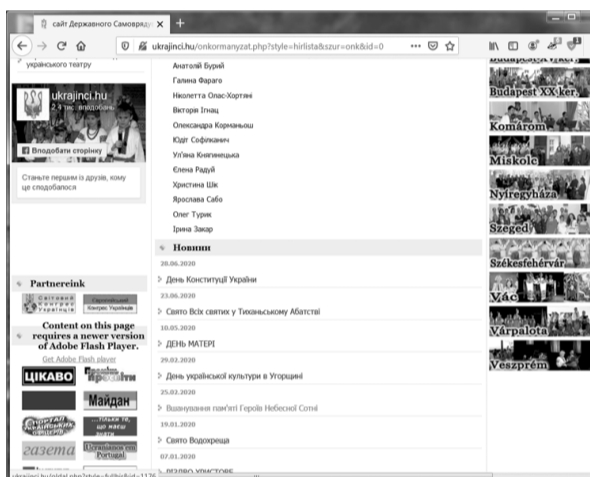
сайт Державного Самовряду ×
+
ukrajinci.hu/onkormanyzat.php?style=hirlista&szur=onk&id=0
українського театру
ukrajinci.hu
2,4 тис. вподобань
Вподобати сторінку
Станьте першим із друзів, кому це сподобалося
Partnereink
Світовий Конґрес Українців
Європейський Конгрес Українців
Content on this page requires a newer version of Adobe Flash Player.
Get Adobe Flash player
ЦІКАВО
Майдан
газета
Анатолій Бурий
Галина Фараго
Ніколетта Олас-Хортяні
Вікторія Ігнац
Олександра Корманьош
Юдіт Софлканич
Уляна Кнапинецька
Єлена Радуй
Христина Шік
Ярослава Сабо
Олег Турик
Ірина Закар
Новини
28.06.2020
День Конституції України
23.06.2020
Свято Всіх святих у Тиханьському Абатстві
10.05.2020
ДЕНЬ МАТЕРІ
29.02.2020
День української культури в Угорщині
25.02.2020
Вшанування пам'яті Героїв Небесної Сотні
19.01.2020
Свято Водохреща
07.01.2020
РІЗДВО ХРИСТОВЕ
Budapest XX.ker.
Komárom
Miskolc
Nyíregyháza
Szeged
Székesfehérvár
Vác
Várpalota
Veszprém